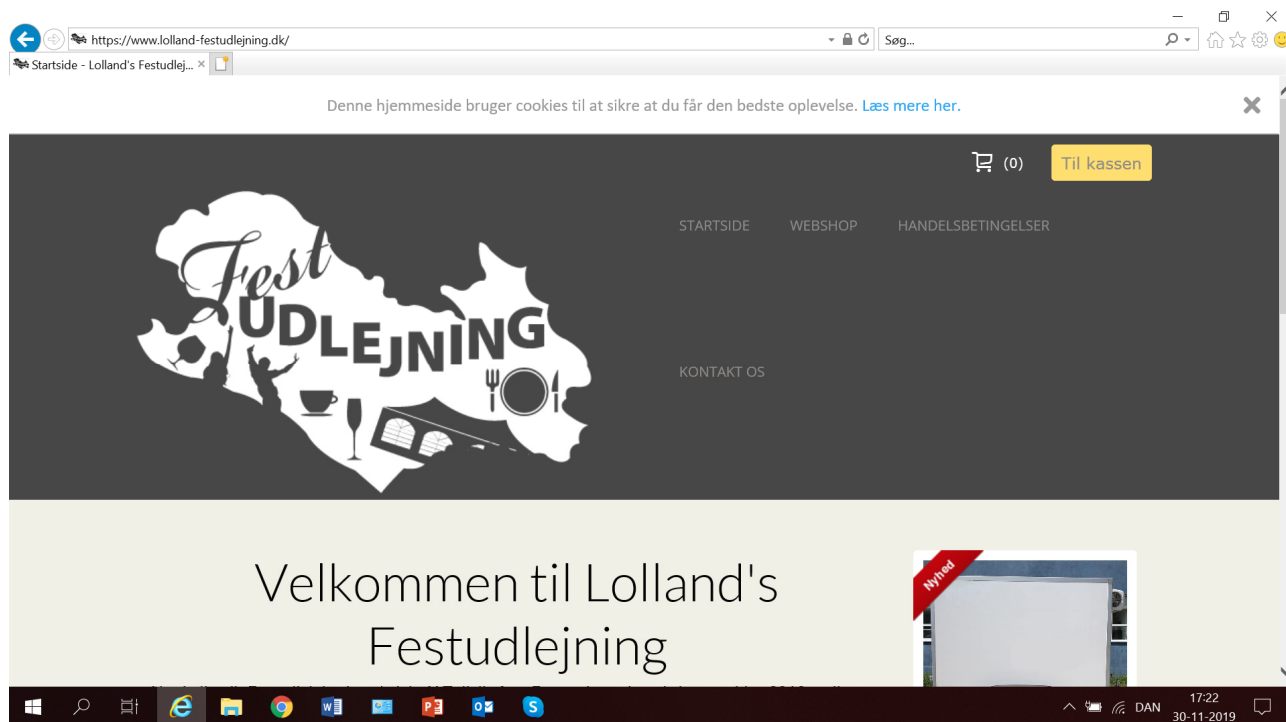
https://www.lolland-festudlejning.dk/

Søg...

Startside - Lolland's Festudlej...

Denne hjemmeside bruger cookies til at sikre at du får den bedste oplevelse. Læs mere her.

(0)

Til kassen

Fest UDLEJNING

STARTSIDE

WEBSHOP

HANDELSBETINGELSER

KONTAKT OS

Velkommen til Lolland's Festudlejning

Nyhed

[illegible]

DAN

17:22

30-11-2019